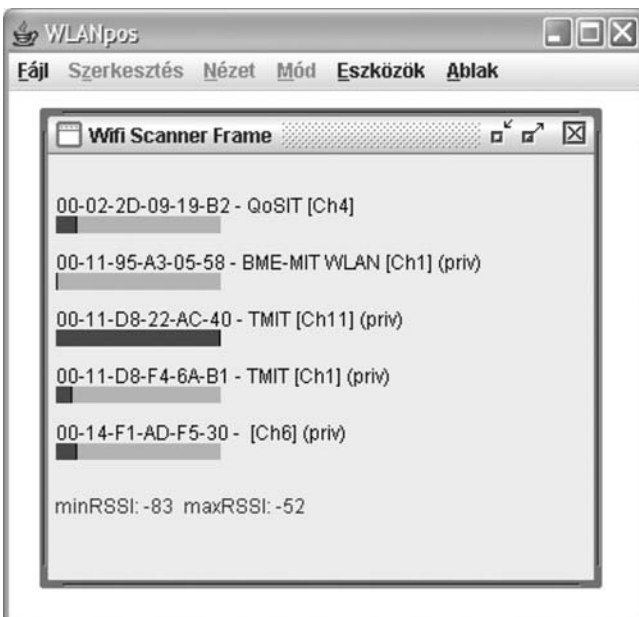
WLANpos

Fájl Szerkesztés Nézet Mód Eszközök Ablak

Wifi Scanner Frame

00-02-2D-09-19-B2 - QoSIT [Ch4]

00-11-95-A3-05-58 - BME-MIT WLAN [Ch1] (priv)

00-11-D8-22-AC-40 - TMIT [Ch11] (priv)

00-11-D8-F4-6A-B1 - TMIT [Ch1] (priv)

00-14-F1-AD-F5-30 - [Ch6] (priv)

minRSSI: -83 maxRSSI: -52